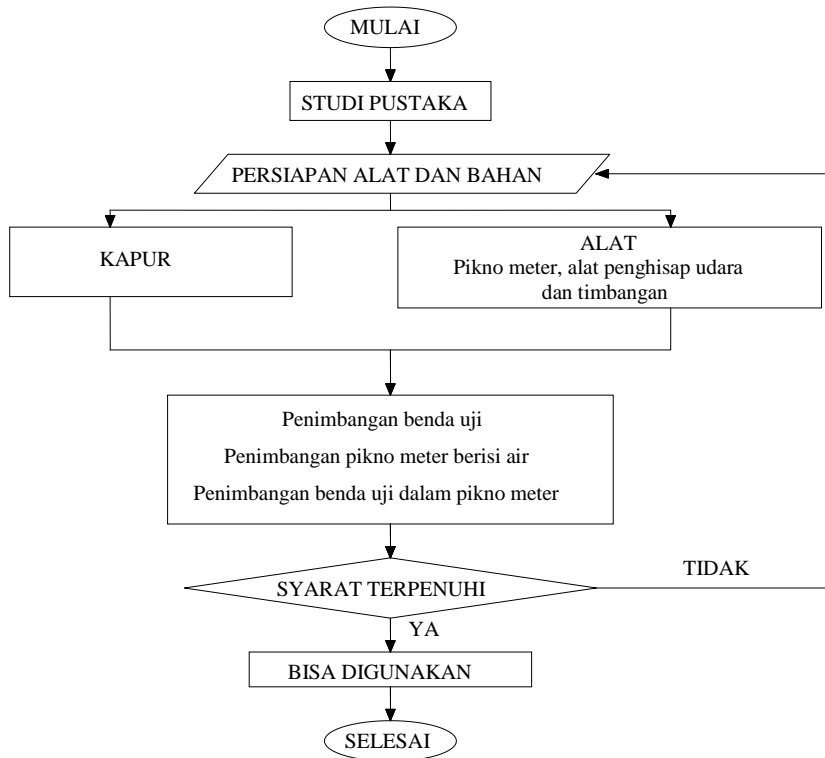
MULAI

STUDI PUSTAKA

PERSIAPAN ALAT DAN BAHAN

KAPUR

ALAT
Pikno meter, alat penghisap udara dan timbangan

Penimbangan benda uji
Penimbangan pikno meter berisi air
Penimbangan benda uji dalam pikno meter

SYARAT TERPENUHI

TIDAK

YA

BISA DIGUNAKAN

SELESAI